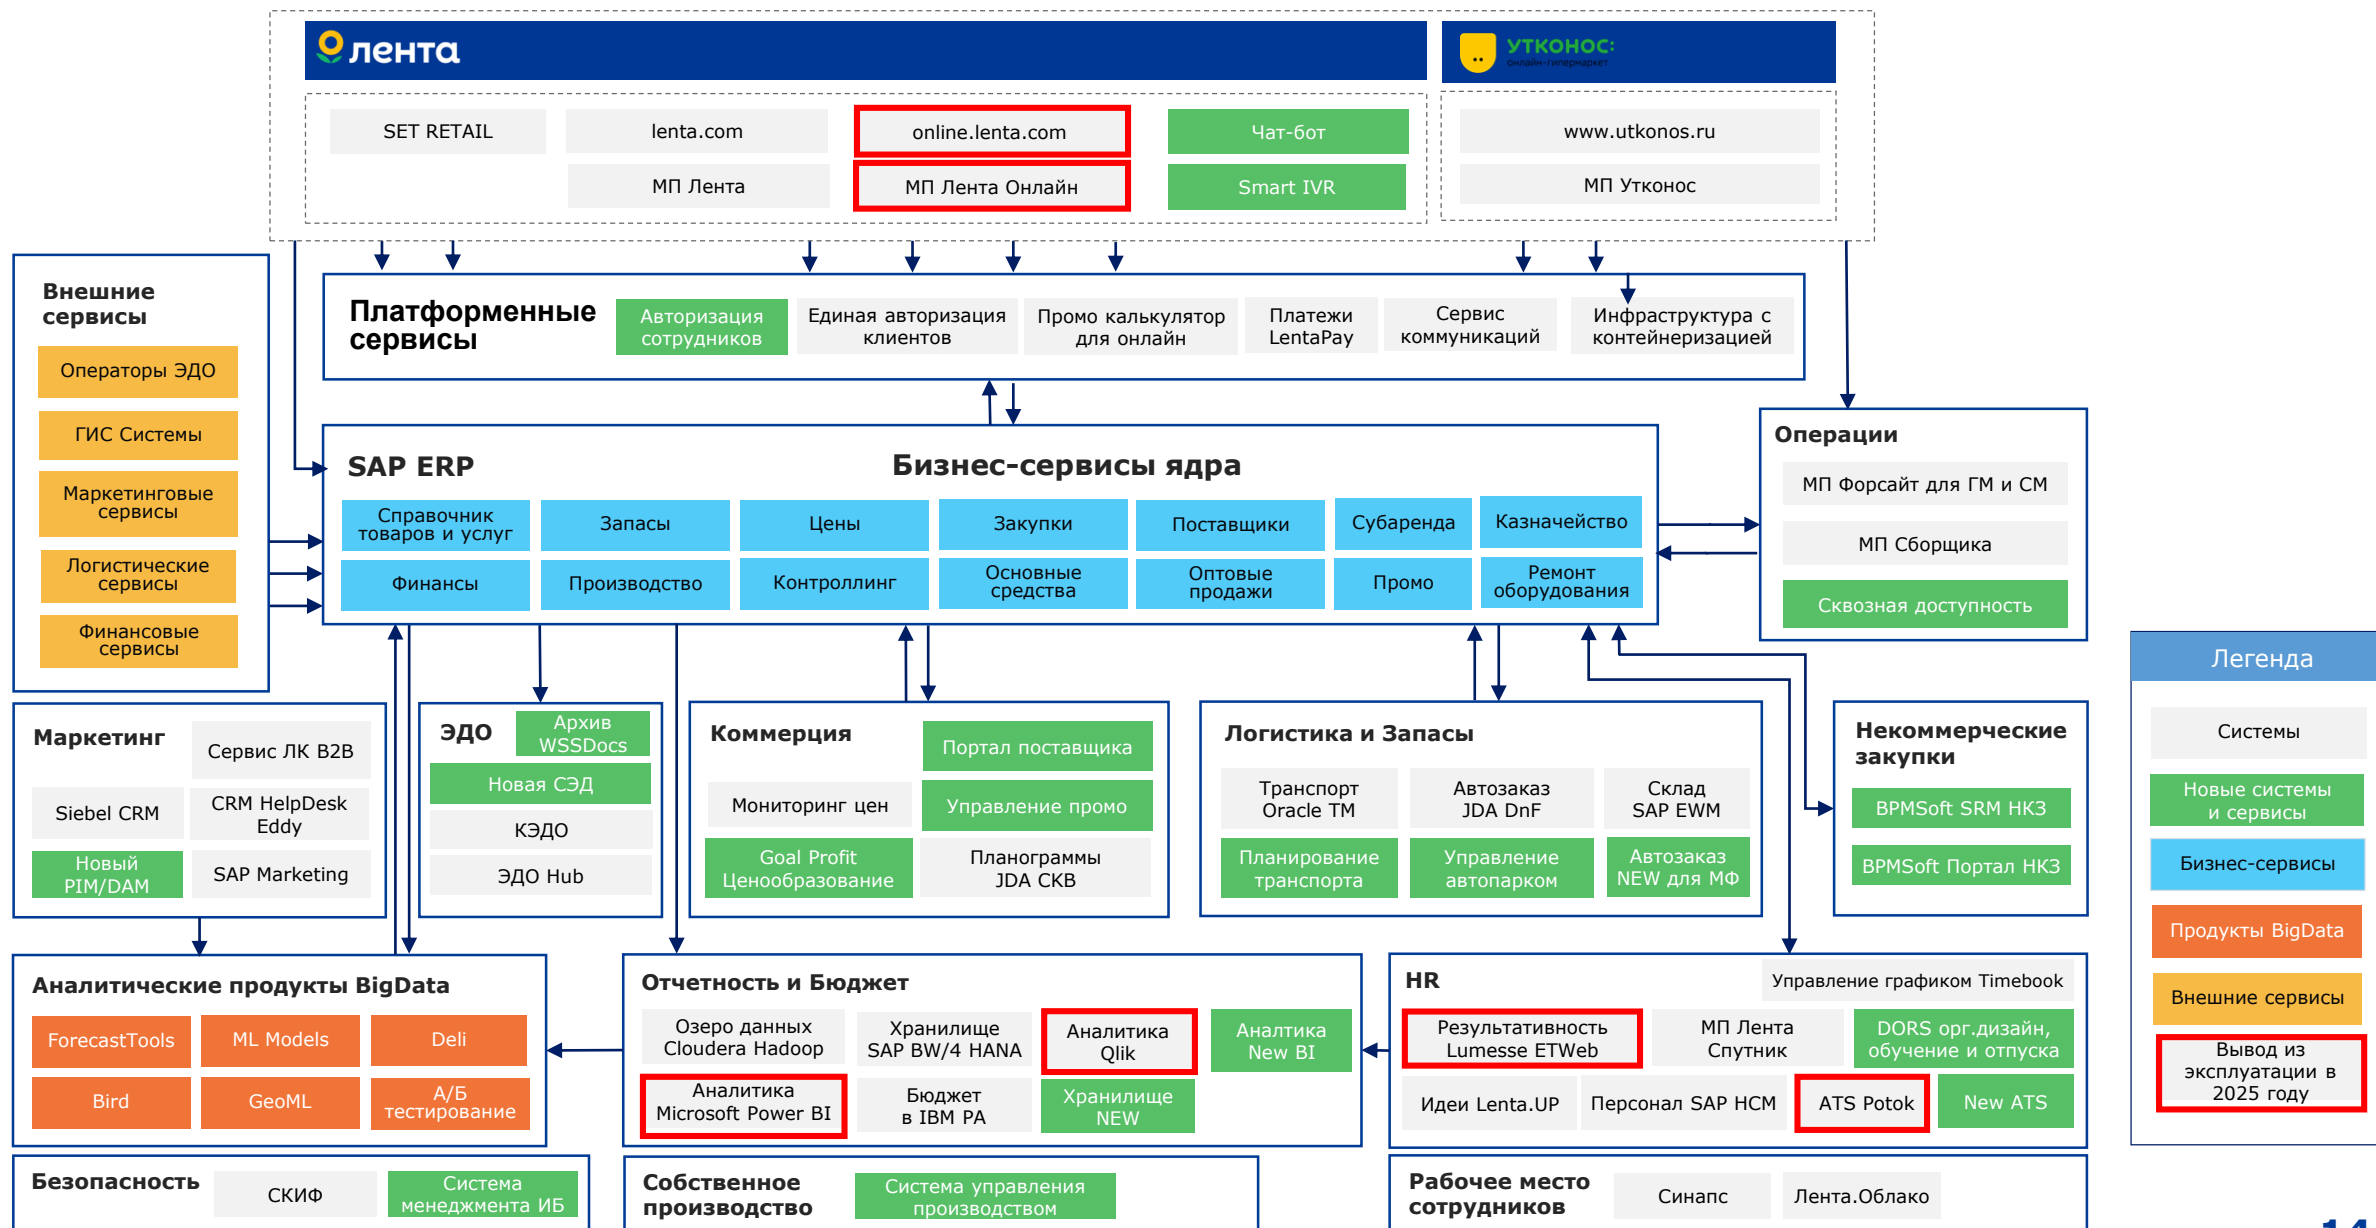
лента

УТКОНОС
онлайн-гипермаркет

SET RETAIL
lenta.com
online.lenta.com
Чат-бот
МП Лента
МП Лента Онлайн
Smart IVR

www.utkonos.ru
МП Утконос

Внешние сервисы
Операторы ЭДО
ГИС Системы
Маркетинговые сервисы
Логистические сервисы
Финансовые сервисы

Платформенные сервисы
Авторизация сотрудников
Единая авторизация клиентов
Промо калькулятор для онлайн
Платежи LentaPay
Сервис коммуникаций
Инфраструктура с контейнеризацией

SAP ERP
Бизнес-сервисы ядра
Справочник товаров и услуг
Запасы
Цены
Закупки
Поставщики
Субаренда
Казначейство
Финансы
Производство
Контроллинг
Основные средства
Оптовые продажи
Промо
Ремонт оборудования

Операции
МП Форсайт для ГМ и СМ
МП Сборщика
Сквозная доступность

Маркетинг
Сервис ЛК B2B
Siebel CRM
CRM HelpDesk Eddy
Новый PIM/DAM
SAP Marketing

ЭДО
Архив WSSDocs
Новая СЭД
КЭДО
ЭДО Hub

Коммерция
Портал поставщика
Мониторинг цен
Управление промо
Goal Profit Ценообразование
Планограммы JDA СКВ

Логистика и Запасы
Транспорт Oracle TM
Автозаказ JDA DnF
Склад SAP EWM
Планирование транспорта
Управление автопарком
Автозаказ NEW для МФ

Некоммерческие закупки
BPMSoft SRM НКЗ
BPMSoft Портал НКЗ

Легенда
Системы
Новые системы и сервисы
Бизнес-сервисы
Продукты BigData
Внешние сервисы
Вывод из эксплуатации в 2025 году

Аналитические продукты BigData
ForecastTools
ML Models
Deli
Bird
GeoML
A/Б тестирование

Отчетность и Бюджет
Озеро данных Cloudera Hadoop
Хранилище SAP BW/4 HANA
Аналитика Qlik
Аналтика New BI
Аналитика Microsoft Power BI
Бюджет в IBM PA
Хранилище NEW

HR
Управление графиком Timebook
Результативность Lumesse ETWeb
МП Лента Спутник
DORS орг.дизайн, обучение и отпуска
Идеи Lenta.UP
Персонал SAP HCM
ATS Potok
New ATS

Безопасность
СКИФ
Система менеджмента ИБ

Собственное производство
Система управления производством

Рабочее место сотрудников
Синапс
Лента.Облако